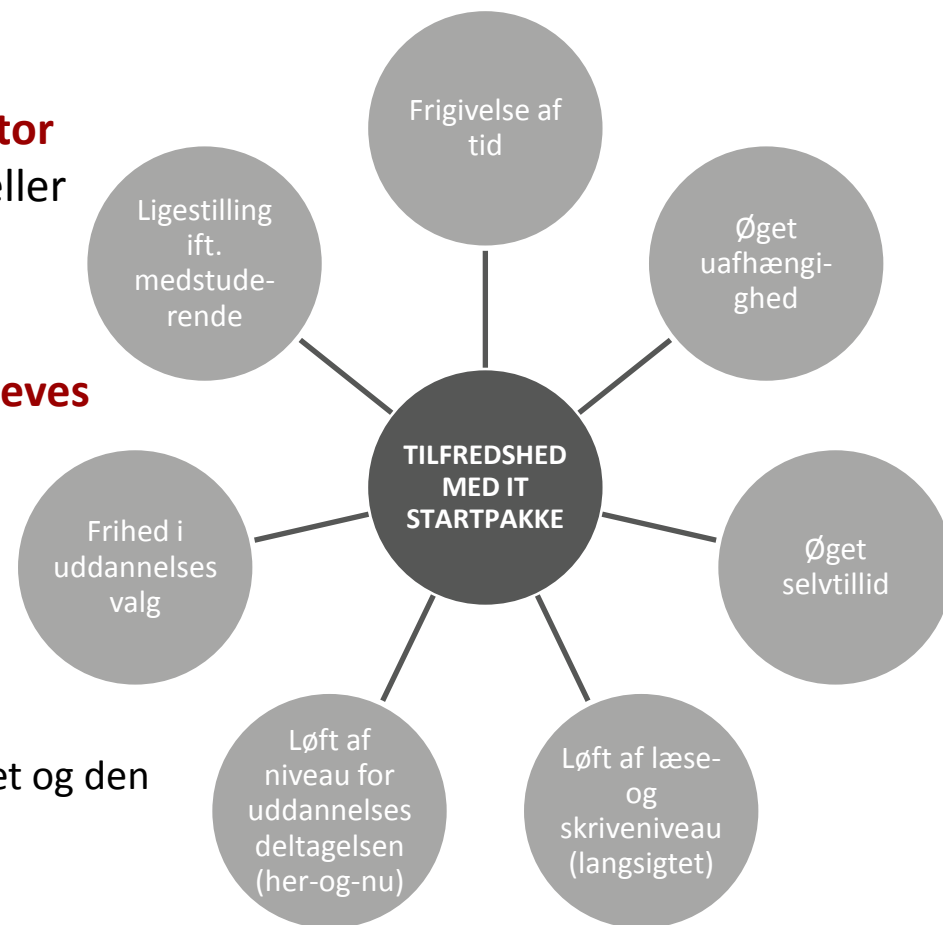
tor
eller

eves

et og den

Frigivelse af tid

Ligestilling ift. medstuderende

Øget uafhængighed

TILFREDSHED MED IT STARTPAKKE

Frihed i uddannelses valg

Øget selvtillid

Løft af niveau for uddannelses deltagelsen (her-og-nu)

Løft af læse- og skriveniveau (langsigtet)